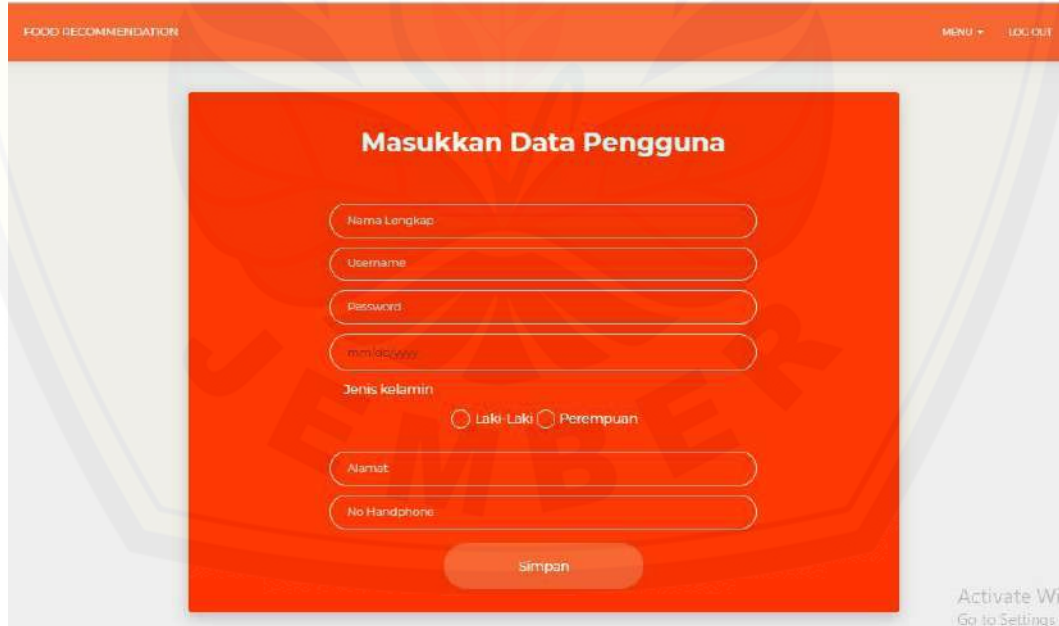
FOOD RECOMMENDATION

MENU ▾ LOG OUT

Masukkan Data Pengguna

Nama Lengkap

Username

Password

mm/dd/yyyy

Jenis kelamin

Laki-Laki Perempuan

Alamat

No Handphone

Simpan

Activate Wi

Go to Settings

JEMBER